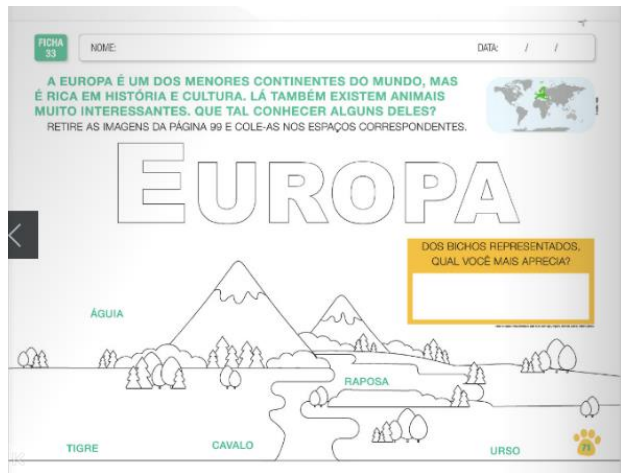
FICHA 33

NOME:

DATA: / /

A EUROPA É UM DOS MENORES CONTINENTES DO MUNDO, MAS É RICA EM HISTÓRIA E CULTURA. LÁ TAMBÉM EXISTEM ANIMAIS MUITO INTERESSANTES. QUE TAL CONHECER ALGUNS DELES?

RETIRE AS IMAGENS DA PÁGINA 99 E COLE-AS NOS ESPAÇOS CORRESPONDENTES.

EUROPA

DOS BICHOS REPRESENTADOS, QUAL VOCÊ MAIS APRECIA?

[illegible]

ÁGUIA

RAPOSA

TIGRE

CAVALO

URSO

73